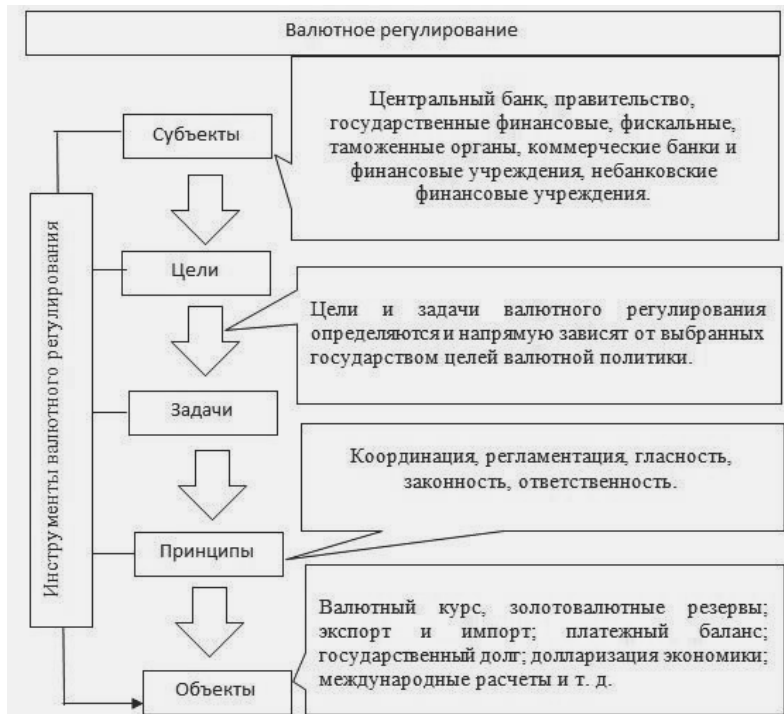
Валютное регулирование

Инструменты валютного регулирования

Субъекты

Центральный банк, правительство, государственные финансовые, фискальные, таможенные органы, коммерческие банки и финансовые учреждения, небанковские финансовые учреждения.

Цели

Цели и задачи валютного регулирования определяются и напрямую зависят от выбранных государством целей валютной политики.

Задачи

Координация, регламентация, гласность, законность, ответственность.

Принципы

Валютный курс, золотовалютные резервы; экспорт и импорт; платежный баланс; государственный долг; долларизация экономики; международные расчеты и т. д.

Объекты